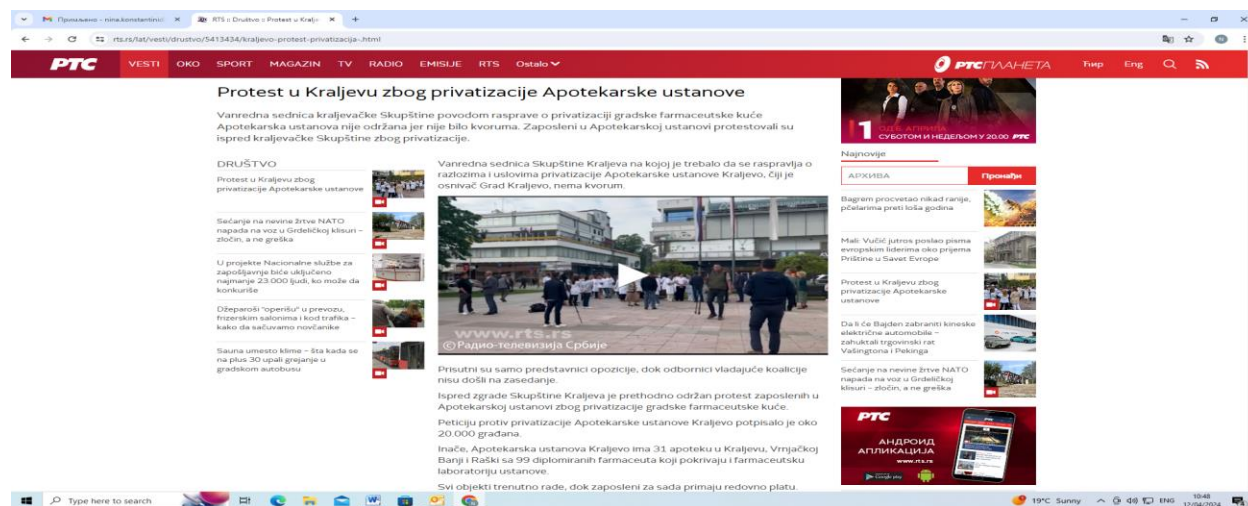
Примљено - nina.konstantini... × RTS :: Društvo :: Protest u Kralj... × +

rts.rs/lat/vesti/drustvo/5413434/kraljevo-protest-privatizacija-.html

РТС VESTI OKO SPORT MAGAZIN TV RADIO EMISIJE RTS Ostalo

РТС ПЛАНЕТА Ћир Eng

Protest u Kraljevu zbog privatizacije Apotekarske ustanove

Vanredna sednica kraljevačke Skupštine povodom rasprave o privatizaciji gradske farmaceutske kuće Apotekarska ustanova nije održana jer nije bilo kvoruma. Zaposleni u Apotekarskoj ustanovi protestovali su ispred kraljevačke Skupštine zbog privatizacije.

DRUŠTVO

Protest u Kraljevu zbog privatizacije Apotekarske ustanove

Sećanje na nevine žrtve NATO napada na voz u Grdeličkoj klisuri – zločin, a ne greška

U projekte Nacionalne službe za zapošljavanje biće uključeno najmanje 23.000 ljudi, ko može da konkuriše

Džeparoši "operišu" u prevozu, frizerskim salonima i kod trafika – kako da sačuvamo novčanike

Sauna umesto klime – šta kada se na plus 30 upali grejanje u gradskom autobusu

Vanredna sednica Skupštine Kraljeva na kojoj je trebalo da se raspravlja o razlozima i uslovima privatizacije Apotekarske ustanove Kraljevo, čiji je osnivač Grad Kraljevo, nema kvorum.

www.rts.rs
©Радио-телевизија Србије

Prisutni su samo predstavnici opozicije, dok odbornici vladajuće koalicije nisu došli na zasedanje.

Ispred zgrade Skupštine Kraljeva je prethodno održan protest zaposlenih u Apotekarskoj ustanovi zbog privatizacije gradske farmaceutske kuće.

Peticiju protiv privatizacije Apotekarske ustanove Kraljevo potpisalo je oko 20.000 građana.

Inače, Apotekarska ustanova Kraljevo ima 31 apoteku u Kraljevu, Vrnjačkoj Banji i Raški sa 99 diplomiranih farmaceuta koji pokrivaju i farmaceutsku laboratoriju ustanove.

Svi objekti trenutno rade, dok zaposleni za sada primaju redovno platu.

1 СУБОТОМ И НЕДЕЉОМ У 20.00 РТС

Najnovije

АРХИВА Пронађи

Bagrem procvetao nikad ranije, pčelarima preti loša godina

Mali: Vučić jutros poslao pisma evropskim liderima oko prijema Prištine u Savet Evrope

Protest u Kraljevu zbog privatizacije Apotekarske ustanove

Da li će Bajden zabraniti kineske električne automobile – zahuktali trgovinski rat Vašingtona i Pekinga

Sećanje na nevine žrtve NATO napada na voz u Grdeličkoj klisuri – zločin, a ne greška

РТС АНДРОИД АПЛИКАЦИЈА www.rts.rs

Type here to search

19°C Sunny ENG 10:48 12/04/2024